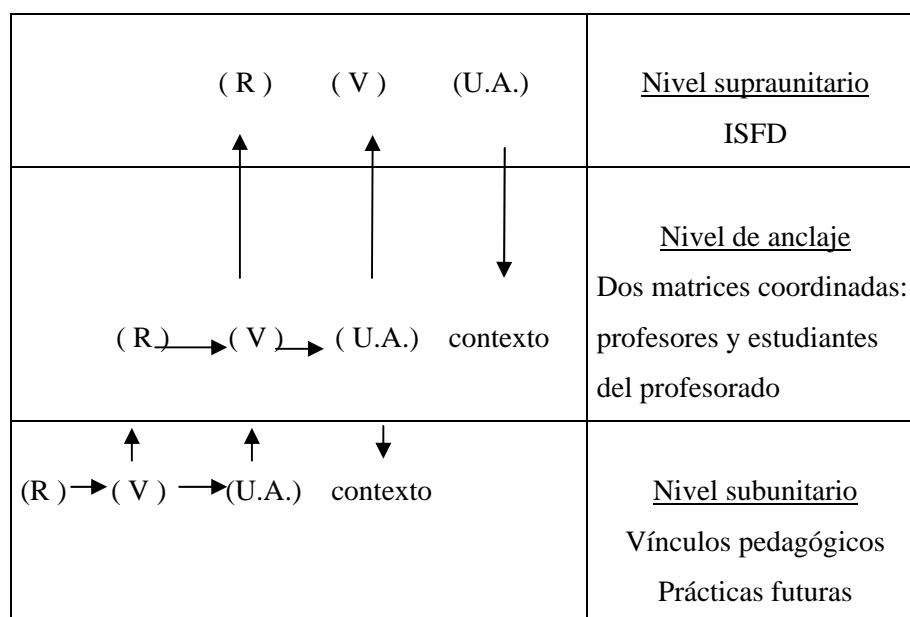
| ( R ) ( V ) (U.A.) | Nivel supraunitario ISFD |
|---|---|
| ( R ) → ( V ) → ( U.A.) contexto | Nivel de anclaje Dos matrices coordinadas: profesores y estudiantes del profesorado |
| (R ) → ( V ) → (U.A.) contexto | Nivel subunitario Vínculos pedagógicos Prácticas futuras |